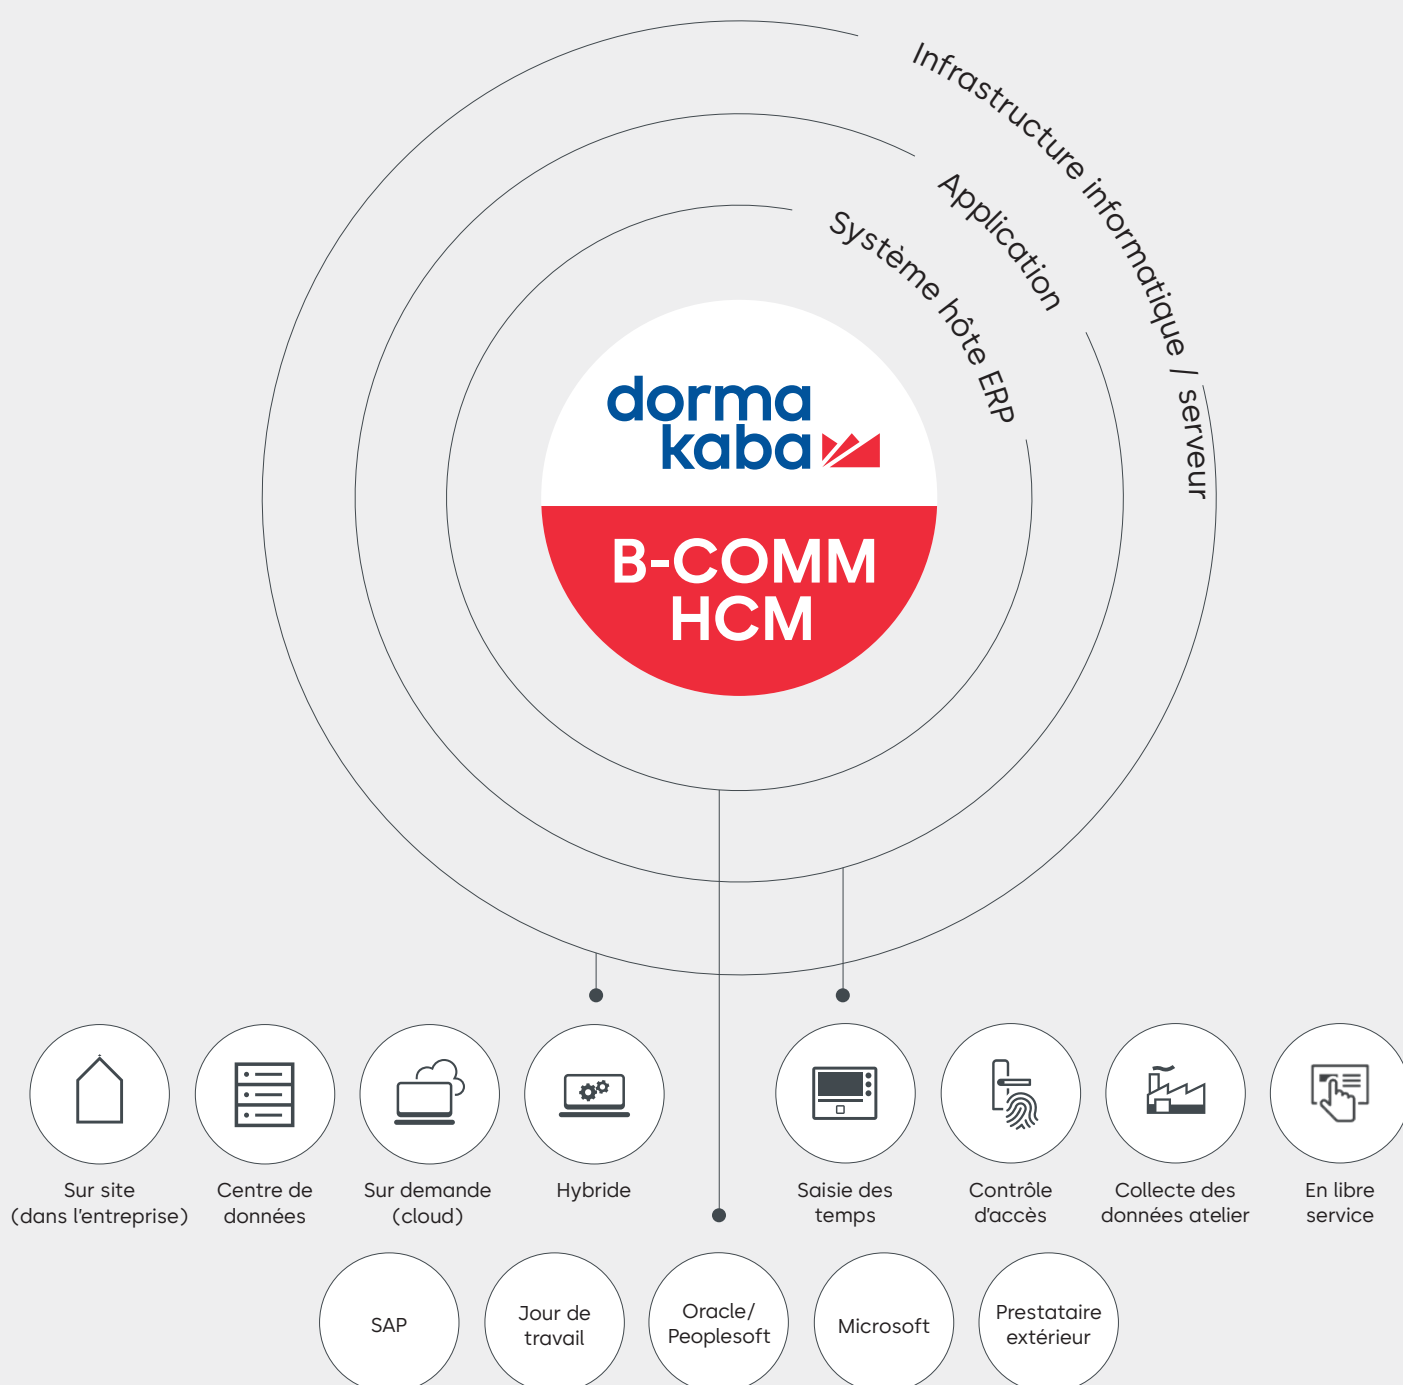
Infrastructure informatique / serveur

Application

Système hôte ERP

dorma kaba

B-COMM HCM

Sur site (dans l'entreprise)

Centre de données

Sur demande (cloud)

Hybride

Saisie des temps

Contrôle d'accès

Collecte des données atelier

En libre service

SAP

Jour de travail

Oracle/ Peoplesoft

Microsoft

Prestataire extérieur